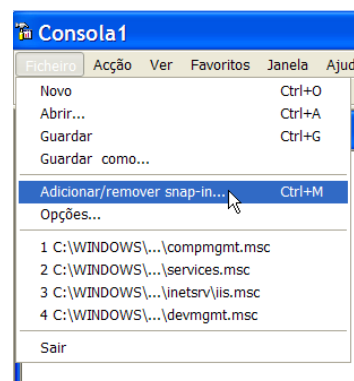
Consola1

Ficheiro Acção Ver Favoritos Janela Ajud

Novo Ctrl+O
Abrir... Ctrl+A
Guardar Ctrl+G
Guardar como...

Adicionar/remover snap-in... Ctrl+M
Opções...

1 C:\WINDOWS\...\compmgmt.msc
2 C:\WINDOWS\...\services.msc
3 C:\WINDOWS\...\inetsrv\iis.msc
4 C:\WINDOWS\...\devmgmt.msc

Sair